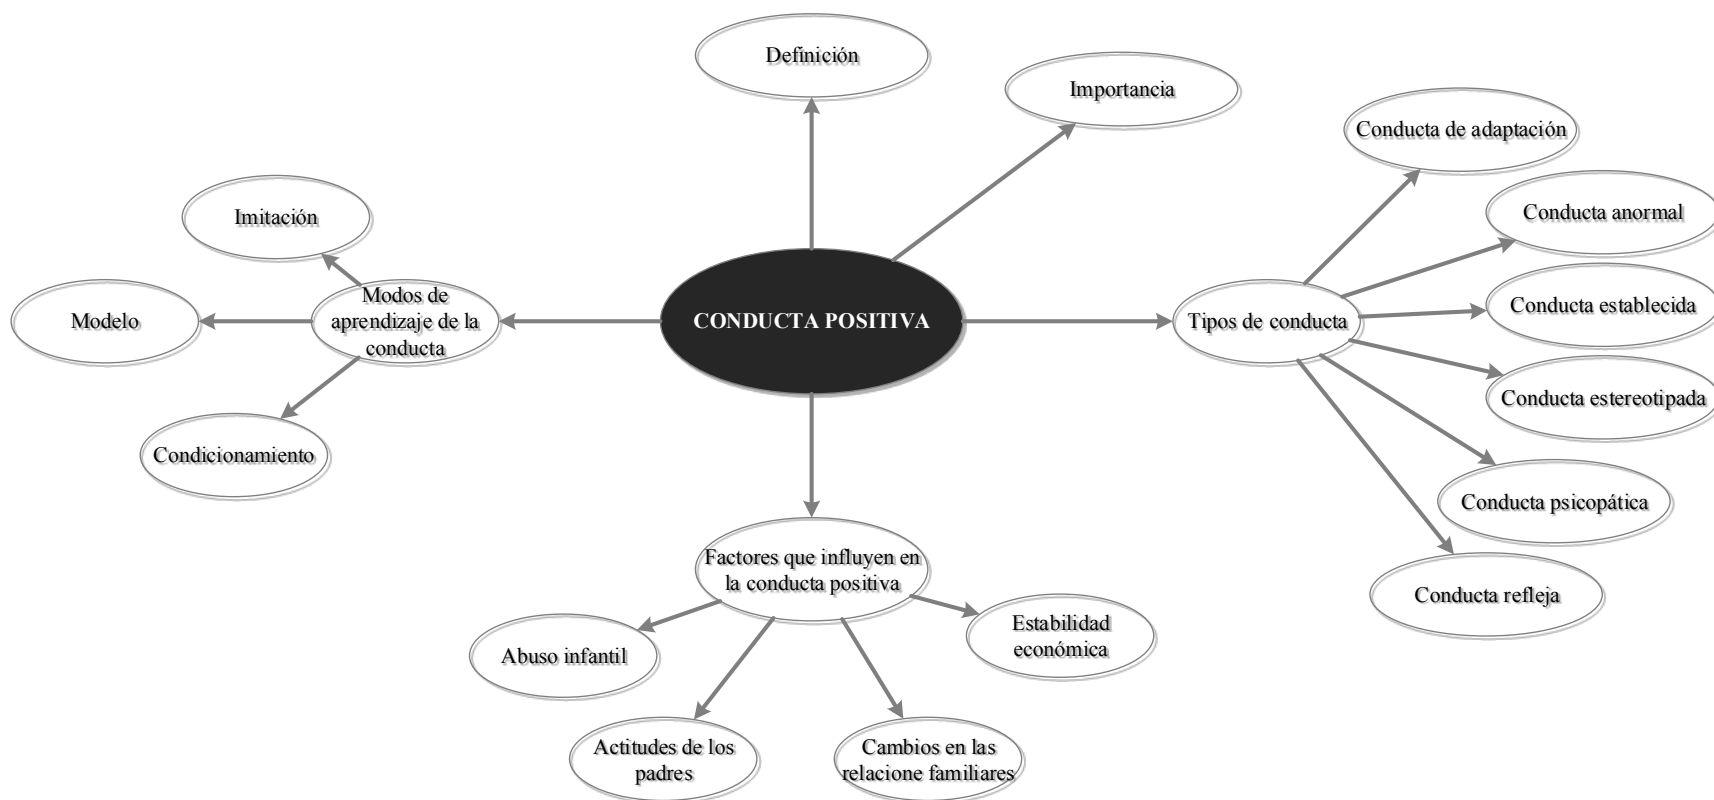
CONDUCTA POSITIVA

Definición

Importancia

Tipos de conducta

Conducta de adaptación

Conducta anormal

Conducta establecida

Conducta estereotipada

Conducta psicopática

Conducta refleja

Modos de aprendizaje de la conducta

Imitación

Modelo

Condicionamiento

Factores que influyen en la conducta positiva

Abuso infantil

Actitudes de los padres

Cambios en las relacione familiares

Estabilidad económica